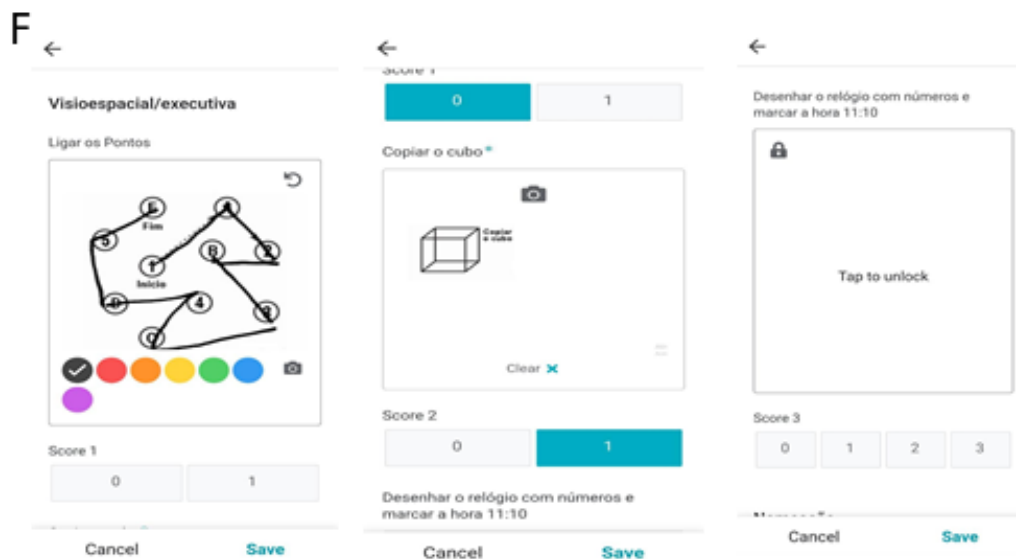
F

←

Visioespacial/executiva

Ligar os Pontos

E
A
5
Fim
B
2
1
Início
D
4
3
C

Score 1

| 0 | 1 |
|---|---|

Cancel Save

←

Score 1

| 0 | 1 |
|---|---|

Copiar o cubo*

Copiar o cubo

Clear ✕

Score 2

| 0 | 1 |
|---|---|

Desenhar o relógio com números e marcar a hora 11:10

Cancel Save

←

Desenhar o relógio com números e marcar a hora 11:10

Tap to unlock

Score 3

| 0 | 1 | 2 | 3 |
|---|---|---|---|

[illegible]

Cancel Save